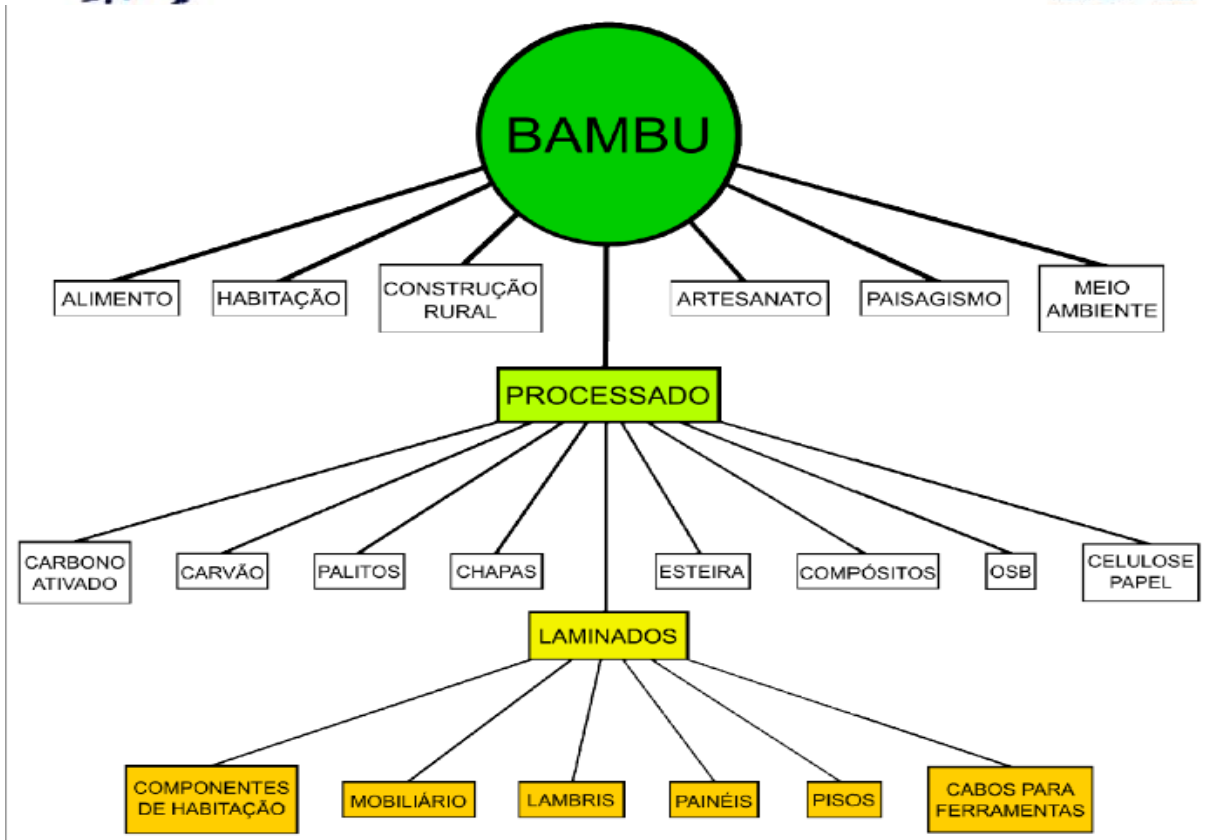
BAMBU

ALIMENTO

HABITAÇÃO

CONSTRUÇÃO RURAL

ARTESANATO

PAISAGISMO

MEIO AMBIENTE

PROCESSADO

CARBONO ATIVADO

CARVÃO

PALITOS

CHAPAS

ESTEIRA

COMPÓSITOS

OSB

CELULOSE PAPEL

LAMINADOS

COMPONENTES DE HABITAÇÃO

MOBILIÁRIO

LAMBRIS

PAINÉIS

PISOS

CABOS PARA FERRAMENTAS